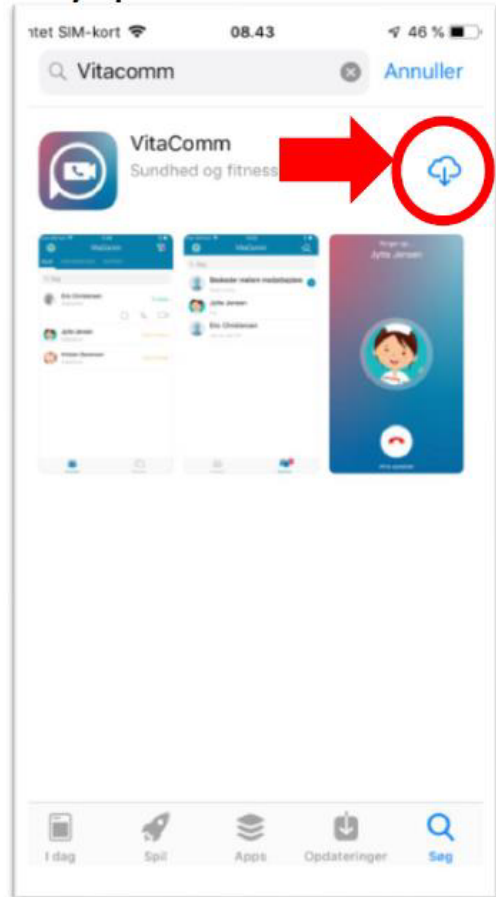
ntet SIM-kort 08.43 46 %

Vitacomm Annuller

VitaComm
Sundhed og fitness

VitaComm

Eric Christensen

Jytte Jensen

Kirsten Sorensen

VitaComm

Beskede malem medarbejdere

Jytte Jensen

Eric Christensen

Ringer op...
Jytte Jensen

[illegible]

I dag Spil Apps Opdateringer Søg